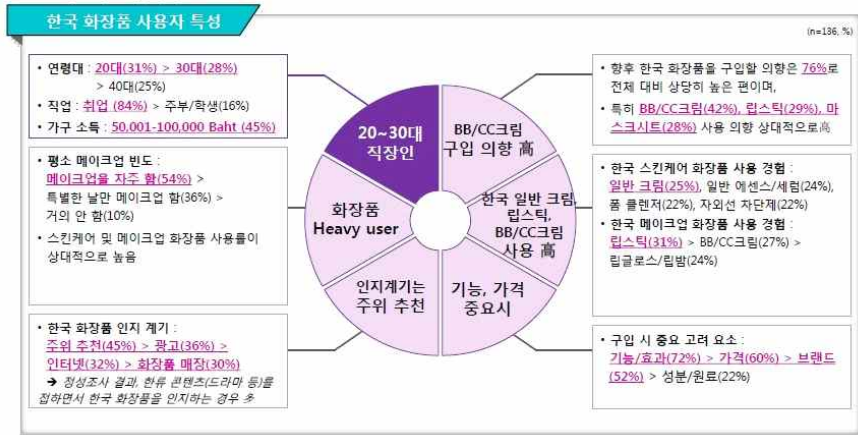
한국 화장품 사용자 특성

(n=136, %)

• 연령대 : 20대(31%) > 30대(28%) > 40대(25%)
• 직업 : 취업 (84%) > 주부/학생(16%)
• 가구 소득 : 50,001-100,000 Baht (45%)

• 평소 메이크업 빈도 : 메이크업을 자주 함(54%) > 특별한 날만 메이크업 함(36%) > 거의 안 함(10%)
• 스킨케어 및 메이크업 화장품 사용률이 상대적으로 높음

• 한국 화장품 인지 계기 : 주위 추천(45%) > 광고(36%) > 인터넷(32%) > 화장품 매장(30%)
➔ 정성조사 결과, 한류 콘텐츠(드라마 등)를 접하면서 한국 화장품을 인지하는 경우 多

20~30대 직장인

BB/CC크림 구입 의향 高

한국 일반 크림, 립스틱, BB/CC크림 사용 高

기능, 가격 중요시

인지계기는 주위 추천

화장품 Heavy user

• 향후 한국 화장품을 구입할 의향은 76%로 전체 대비 상당히 높은 편이며,
• 특히 BB/CC크림(42%), 립스틱(29%), 마스크시트(28%) 사용 의향 상대적으로高

• 한국 스킨케어 화장품 사용 경험 : 일반 크림(25%), 일반 에센스/세럼(24%), 폼 클렌저(22%), 자외선 차단제(22%)
• 한국 메이크업 화장품 사용 경험 : 립스틱(31%) > BB/CC크림(27%) > 립글로스/립밤(24%)

• 구입 시 중요 고려 요소 : 기능/효과(72%) > 가격(60%) > 브랜드(52%) > 성분/원료(22%)